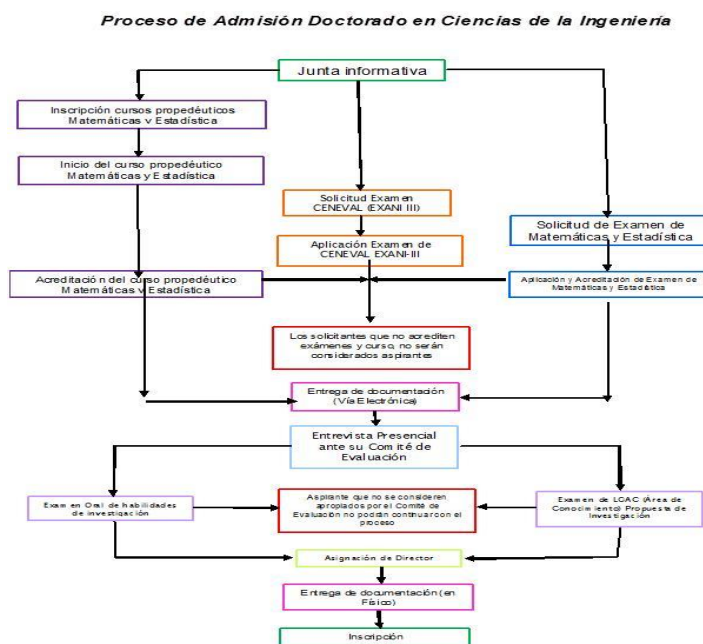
Proceso de Admisión Doctorado en Ciencias de la Ingeniería

Junta informativa

Inscripción cursos propedéuticos Matemáticas y Estadística

Inicio del curso propedéutico Matemáticas y Estadística

Solicitud Examen CENEVAL (EXANI III)

Aplicación Examen de CENEVAL EXANI-III

Solicitud de Examen de Matemáticas y Estadística

Acreditación del curso propedéutico Matemáticas y Estadística

Aplicación y Acreditación de Examen de Matemáticas y Estadística

Los solicitantes que no acrediten exámenes y curso, no serán considerados aspirantes

Entrega de documentación (Vía Electrónica)

Entrevista Presencial ante su Comité de Evaluación

Examen Oral de habilidades de investigación

Aspirante que no se consideren aprobados por el Comité de Evaluación no podrán continuar con el proceso

Examen de LGAC (Área de Conocimiento) Propuesta de Investigación

Asignación de Director

Entrega de documentación (en Físico)

Inscripción